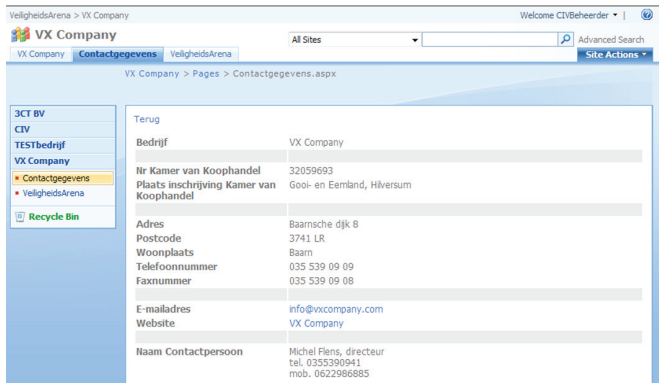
VeiligheidsArena > VX Company

Welcome CIVBeheerder ▾ |

VX Company

All Sites

Advanced Search

VX Company | Contactgegevens | VeiligheidsArena

Site Actions ▾

VX Company > Pages > Contactgegevens.aspx

3CT BV
CIV
TESTbedrijf
VX Company
▪ Contactgegevens
▪ VeiligheidsArena

Recycle Bin

Terug

| | |
|---|---|
| Bedrijf | VX Company |
| Nr Kamer van Koophandel | 32059693 |
| Plaats inschrijving Kamer van Koophandel | Gooi- en Eemland, Hilversum |
| Adres | Baarnsche dijk 8 |
| Postcode | 3741 LR |
| Woonplaats | Baarn |
| Telefoonnummer | 035 539 09 09 |
| Faxnummer | 035 539 09 08 |
| E-mailadres | info@vxcompany.com |
| Website | VX Company |
| Naam Contactpersoon | Michel Flens, directeur tel. 0355390941 mob. 0622986885 |